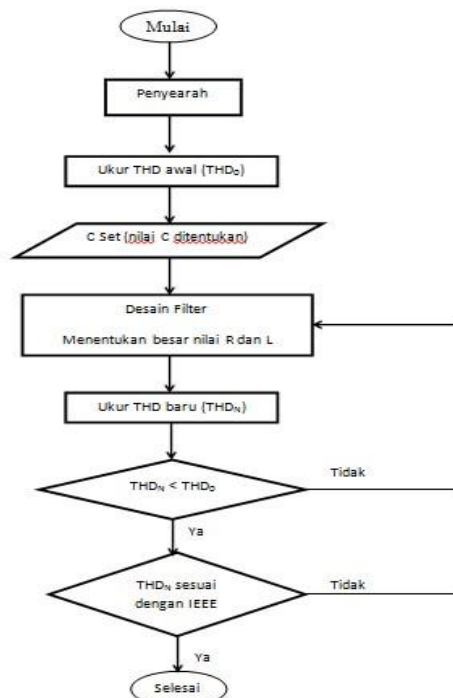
Mulai

Penyearah

Ukur THD awal ($THD_0$)

C Set (nilai C ditentukan)

Desain Filter

Menentukan besar nilai R dan L

Ukur THD baru ($THD_N$)

$THD_N < THD_0$

Tidak

Ya

$THD_N$ sesuai dengan IEEE

Tidak

Ya

Selesai